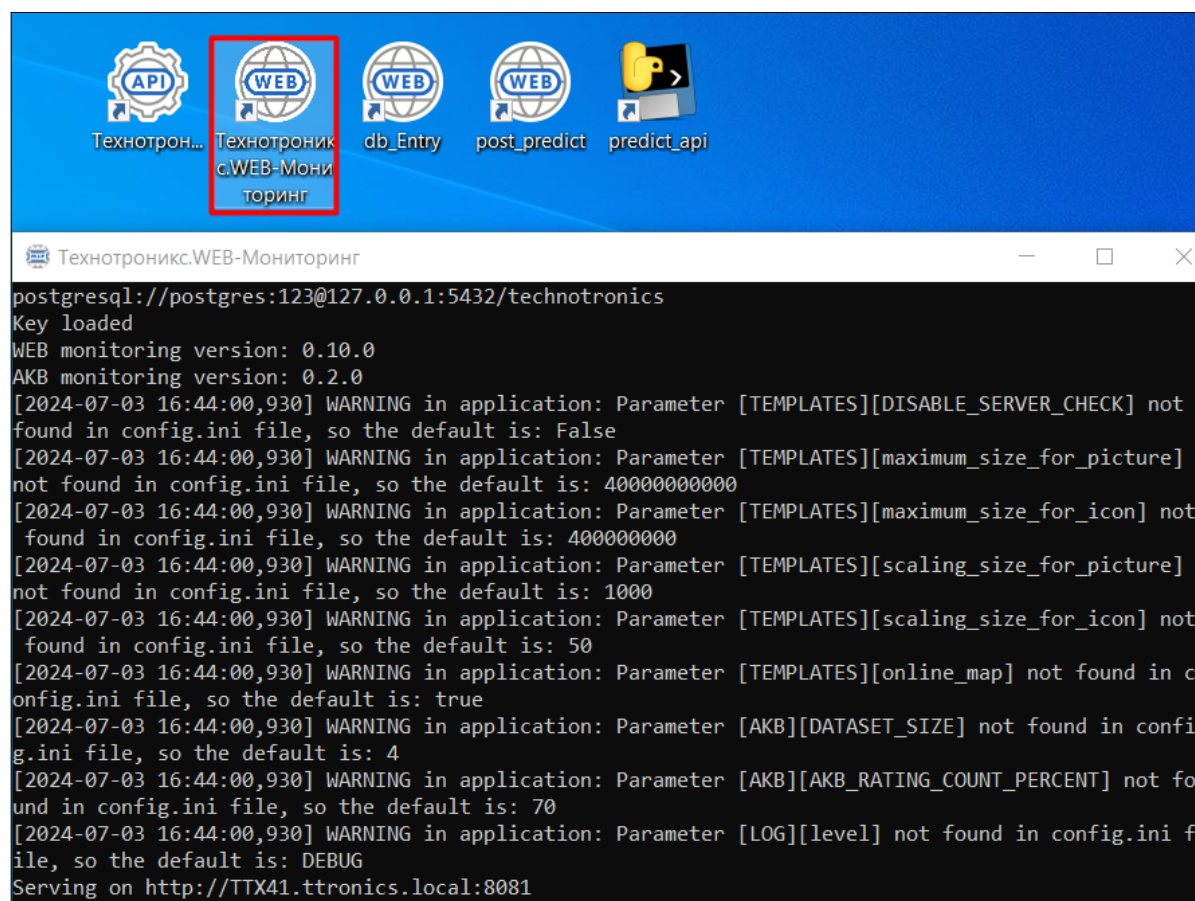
API
Технотрон...

WEB
Технотроникс.WEB-Мониторинг

WEB
db_Entry

WEB
post_predict

predict_api

Технотроникс.WEB-Мониторинг

postgresql://postgres:123@127.0.0.1:5432/technotronics
Key loaded
WEB monitoring version: 0.10.0
AKB monitoring version: 0.2.0
[2024-07-03 16:44:00,930] WARNING in application: Parameter [TEMPLATES][DISABLE_SERVER_CHECK] not found in config.ini file, so the default is: False
[2024-07-03 16:44:00,930] WARNING in application: Parameter [TEMPLATES][maximum_size_for_picture] not found in config.ini file, so the default is: 40000000000
[2024-07-03 16:44:00,930] WARNING in application: Parameter [TEMPLATES][maximum_size_for_icon] not found in config.ini file, so the default is: 400000000
[2024-07-03 16:44:00,930] WARNING in application: Parameter [TEMPLATES][scaling_size_for_picture] not found in config.ini file, so the default is: 1000
[2024-07-03 16:44:00,930] WARNING in application: Parameter [TEMPLATES][scaling_size_for_icon] not found in config.ini file, so the default is: 50
[2024-07-03 16:44:00,930] WARNING in application: Parameter [TEMPLATES][online_map] not found in config.ini file, so the default is: true
[2024-07-03 16:44:00,930] WARNING in application: Parameter [AKB][DATASET_SIZE] not found in config.ini file, so the default is: 4
[2024-07-03 16:44:00,930] WARNING in application: Parameter [AKB][AKB_RATING_COUNT_PERCENT] not found in config.ini file, so the default is: 70
[2024-07-03 16:44:00,930] WARNING in application: Parameter [LOG][level] not found in config.ini file, so the default is: DEBUG
Serving on http://TTX41.ttronics.local:8081